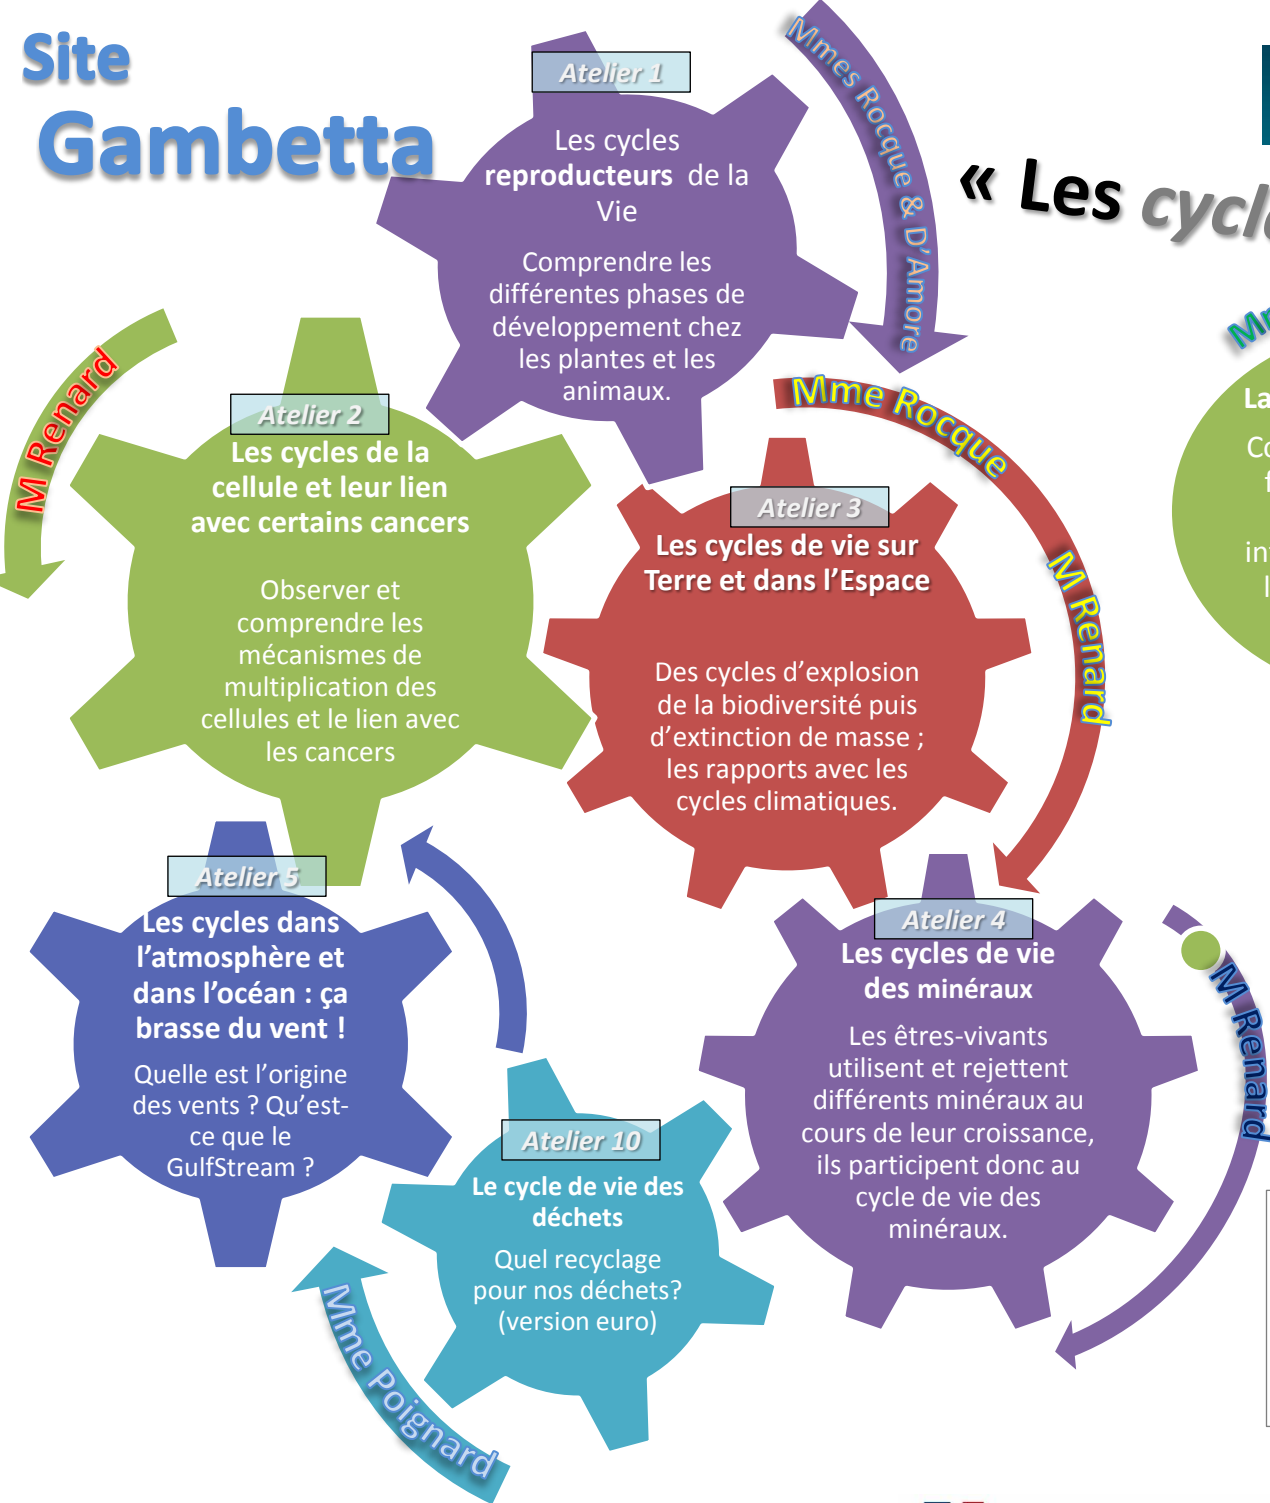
Site Gambetta

« Les cycl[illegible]

Atelier 1
Les cycles **reproducteurs** de la Vie
Comprendre les différentes phases de développement chez les plantes et les animaux.

Mmes Rocque & D'Amore

M Renard

Atelier 2
Les cycles de la cellule et leur lien avec certains cancers
Observer et comprendre les mécanismes de multiplication des cellules et le lien avec les cancers

Mme Rocque

M Renard

Atelier 3
Les cycles de vie sur Terre et dans l'Espace
Des cycles d'explosion de la biodiversité puis d'extinction de masse ; les rapports avec les cycles climatiques.

Mr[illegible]
La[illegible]
Co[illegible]
f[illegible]
in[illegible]
l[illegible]

Atelier 5
Les cycles dans l'atmosphère et dans l'océan : ça brasse du vent !
Quelle est l'origine des vents ? Qu'est-ce que le GulfStream ?

Atelier 4
Les cycles de vie des minéraux
Les êtres-vivants utilisent et rejettent différents minéraux au cours de leur croissance, ils participent donc au cycle de vie des minéraux.

M Renard

Atelier 10
Le cycle de vie des déchets
Quel recyclage pour nos déchets? (version euro)

Mme Poignard